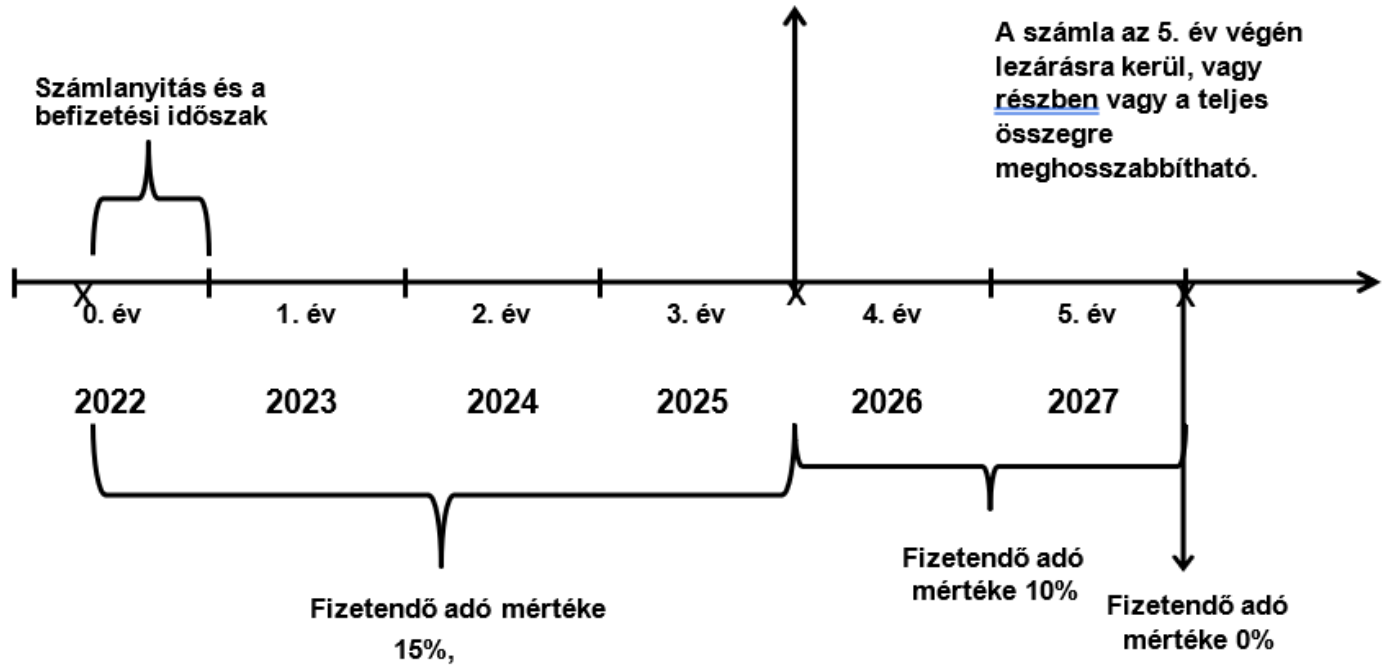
A számla az 5. év végén lezárásra kerül, vagy részben vagy a teljes összegre meghosszabbítható.

Számlanyitás és a befizetési időszak

X

X

X

0. év

1. év

2. év

3. év

4. év

5. év

2022

2023

2024

2025

2026

2027

Fizetendő adó mértéke 15%,

Fizetendő adó mértéke 10%

Fizetendő adó mértéke 0%